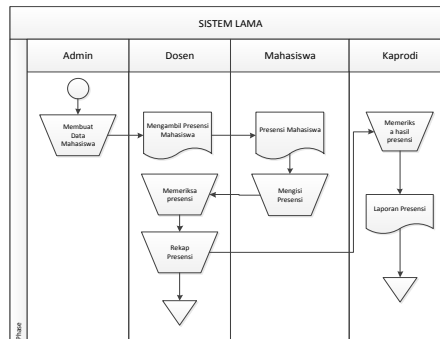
SISTEM LAMA

Admin

Dosen

Mahasiswa

Kaprodi

Membuat Data Mahasiswa

Mengambil Presensi Mahasiswa

Presensi Mahasiswa

Memeriks a hasil presensi

Memeriksa presensi

Mengisi Presensi

Laporan Presensi

Rekap Presensi

Phase